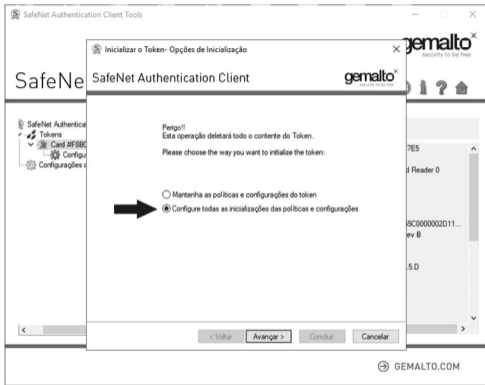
SafeNet Authentication Client Tools

gemalto
security to be free

SafeNe

SafeNet Authentica
Tokens
Card #F8BC
Configu
Configurações c

7E5

d Reader 0

5C0000002D11...
ev B

5.D

Inicializar o Token- Opções de Inicialização

SafeNet Authentication Client

gemalto
security to be free

Perigo!!
Esta operação deletará todo o contente do Token.

Please choose the way you want to initialize the token:

Mantenha as políticas e configurações do token

Configure todas as inicializações das políticas e configurações

< Voltar
Avançar >
Concluir
Cancelar

GEMALTO.COM